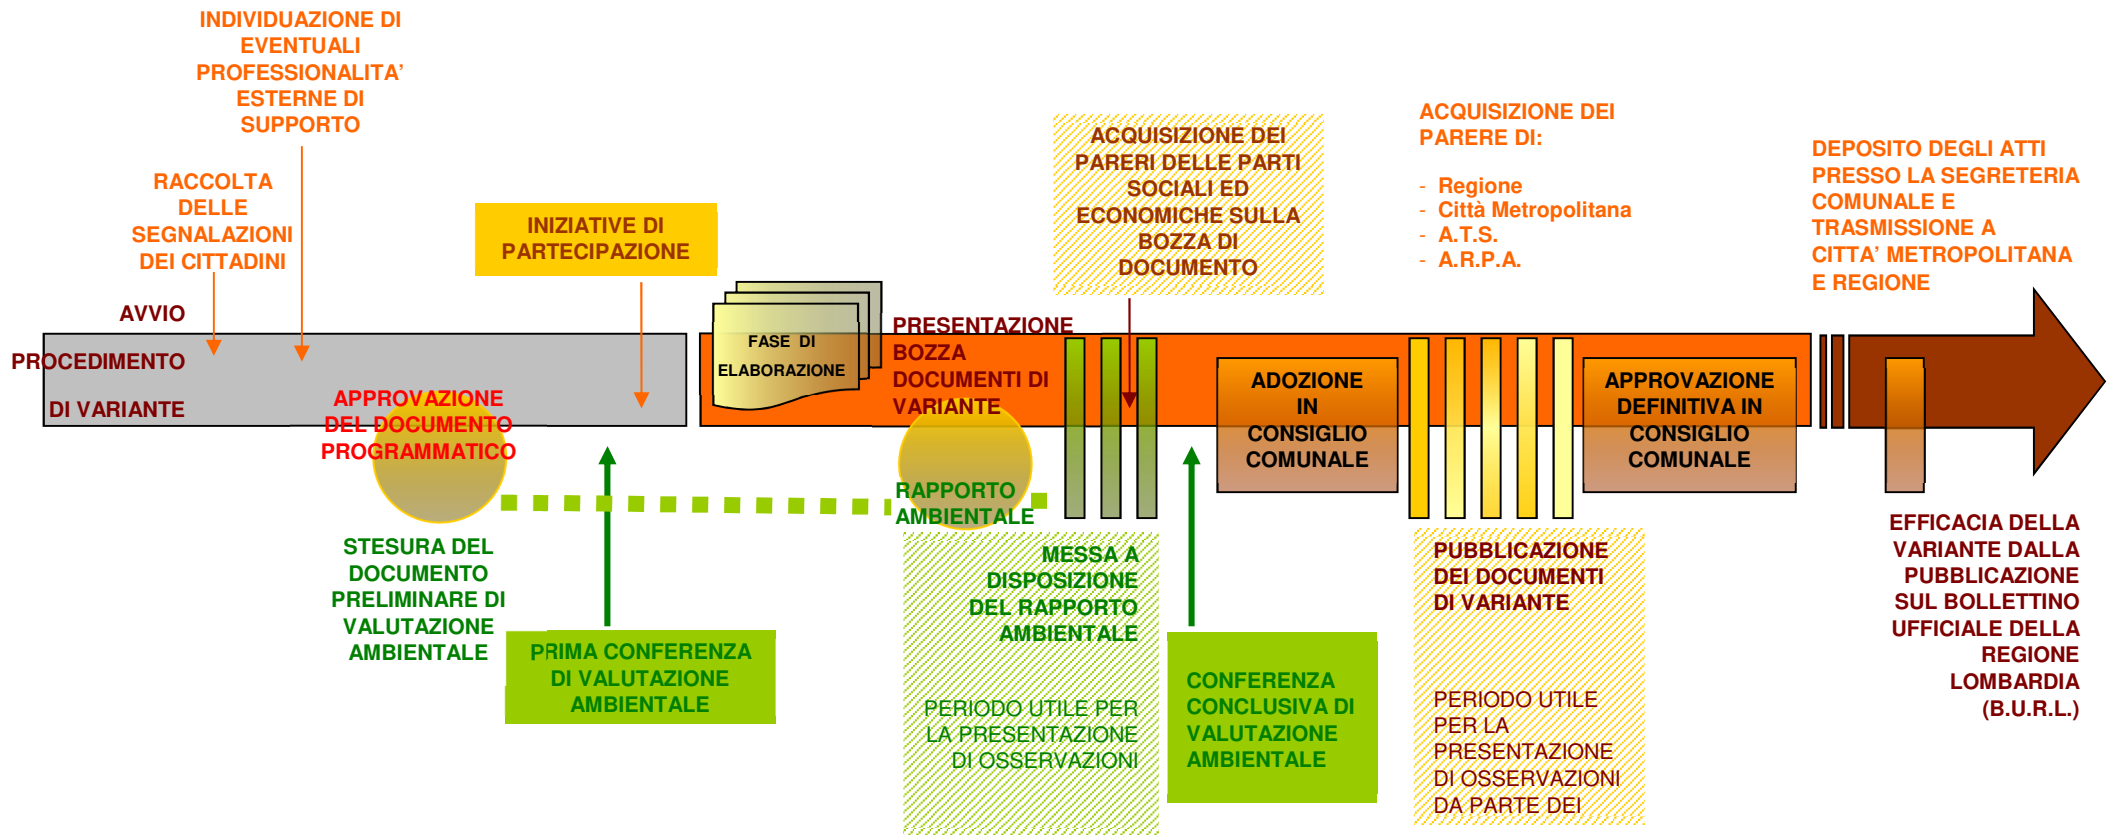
INDIVIDUAZIONE DI EVENTUALI PROFESSIONALITA' ESTERNE DI SUPPORTO

RACCOLTA DELLE SEGNALAZIONI DEI CITTADINI

AVVIO

PROCEDIMENTO

DI VARIANTE

INIZIATIVE DI PARTECIPAZIONE

APPROVAZIONE DEL DOCUMENTO PROGRAMMATICO

FASE DI ELABORAZIONE

PRESENTAZIONE BOZZA DOCUMENTI DI VARIANTE

ACQUISIZIONE DEI PARERI DELLE PARTI SOCIALI ED ECONOMICHE SULLA BOZZA DI DOCUMENTO

ACQUISIZIONE DEI PARERE DI:

- Regione
- Città Metropolitana
- A.T.S.
- A.R.P.A.

DEPOSITO DEGLI ATTI PRESSO LA SEGRETERIA COMUNALE E TRASMISSIONE A CITTA' METROPOLITANA E REGIONE

ADOZIONE IN CONSIGLIO COMUNALE

APPROVAZIONE DEFINITIVA IN CONSIGLIO COMUNALE

RAPPORTO AMBIENTALE

STESURA DEL DOCUMENTO PRELIMINARE DI VALUTAZIONE AMBIENTALE

PRIMA CONFERENZA DI VALUTAZIONE AMBIENTALE

MESSA A DISPOSIZIONE DEL RAPPORTO AMBIENTALE

PERIODO UTILE PER LA PRESENTAZIONE DI OSSERVAZIONI

CONFERENZA CONCLUSIVA DI VALUTAZIONE AMBIENTALE

PUBBLICAZIONE DEI DOCUMENTI DI VARIANTE

PERIODO UTILE PER LA PRESENTAZIONE DI OSSERVAZIONI DA PARTE DEI

EFFICACIA DELLA VARIANTE DALLA PUBBLICAZIONE SUL BOLLETTINO UFFICIALE DELLA REGIONE LOMBARDIA (B.U.R.L.)